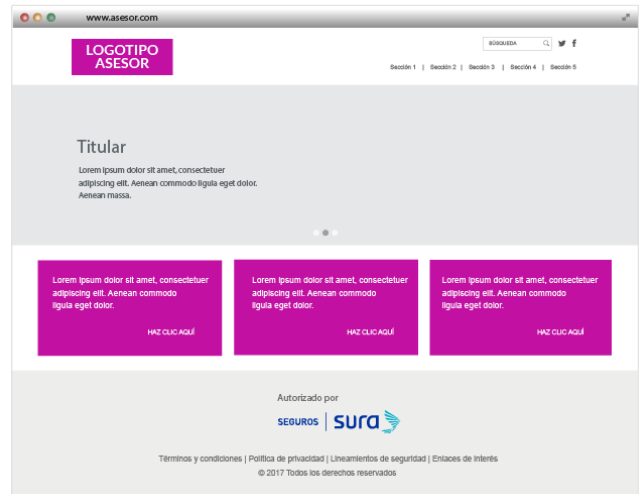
www.asesor.com

LOGOTIPO ASESOR

BÚSQUEDA

Sección 1 | Sección 2 | Sección 3 | Sección 4 | Sección 5

Titular

Lorem ipsum dolor sit amet, consectetuer adipiscing elit. Aenean commodo ligula eget dolor. Aenean massa.

Lorem ipsum dolor sit amet, consectetuer adipiscing elit. Aenean commodo ligula eget dolor.

HAZ CLIC AQUÍ

Lorem ipsum dolor sit amet, consectetuer adipiscing elit. Aenean commodo ligula eget dolor.

HAZ CLIC AQUÍ

Lorem ipsum dolor sit amet, consectetuer adipiscing elit. Aenean commodo ligula eget dolor.

HAZ CLIC AQUÍ

Autorizado por

SEGUROS sura

Términos y condiciones | Política de privacidad | Lineamientos de seguridad | Enlaces de interés
© 2017 Todos los derechos reservados